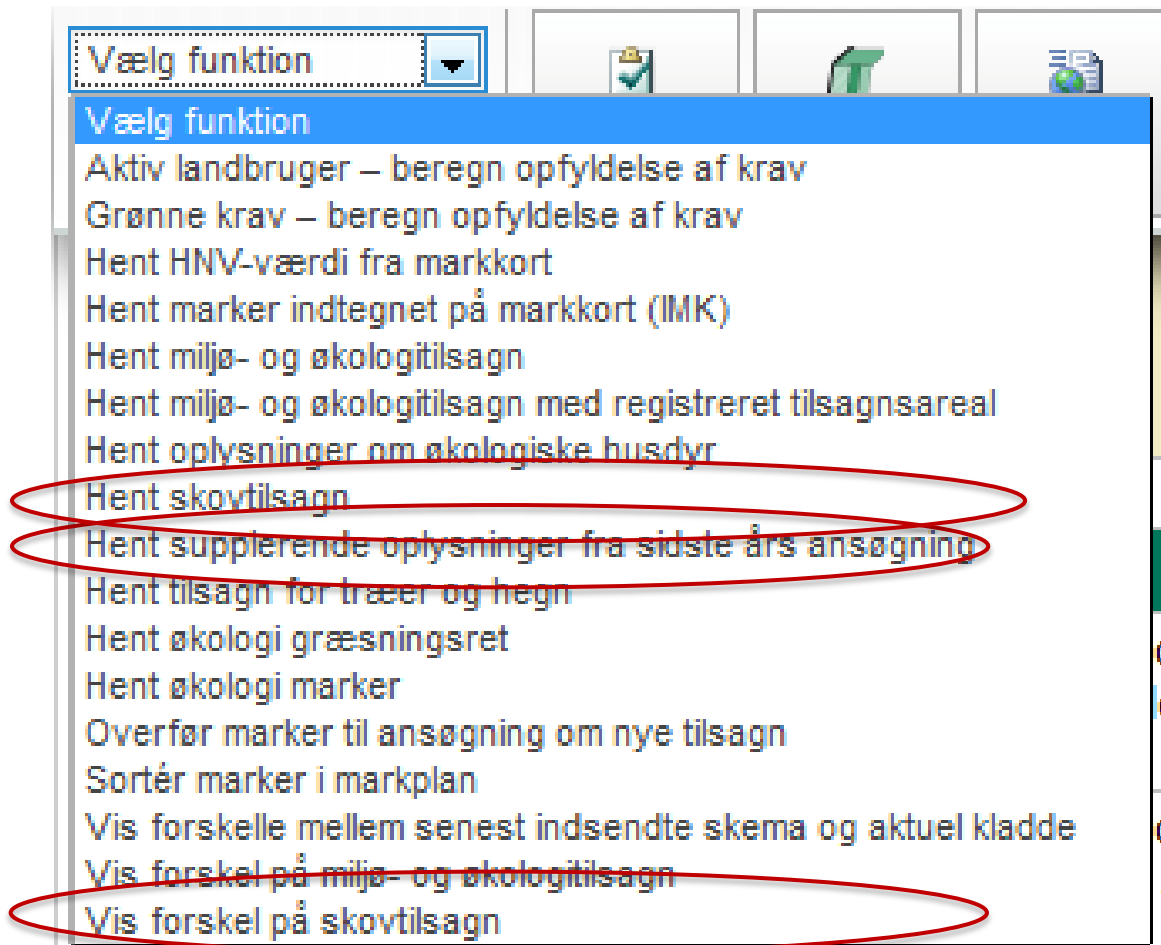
Vælg funktion

Vælg funktion
Aktiv landbruger – beregn opfyldelse af krav
Grønne krav – beregn opfyldelse af krav
Hent HNV-værdi fra markkort
Hent marker indtegnet på markkort (IMK)
Hent miljø- og økologitilsagn
Hent miljø- og økologitilsagn med registreret tilsagnsareal
Hent oplysninger om økologiske husdyr
Hent skovtilsagn
Hent supplerende oplysninger fra sidste års ansøgning
Hent tilsagn for træer og hegn
Hent økologi græsningsret
Hent økologi marker
Overfør marker til ansøgning om nye tilsagn
Sortér marker i markplan
Vis forskelle mellem senest indsendte skema og aktuel kladde
Vis forskel på miljø- og økologitilsagn
Vis forskel på skovtilsagn